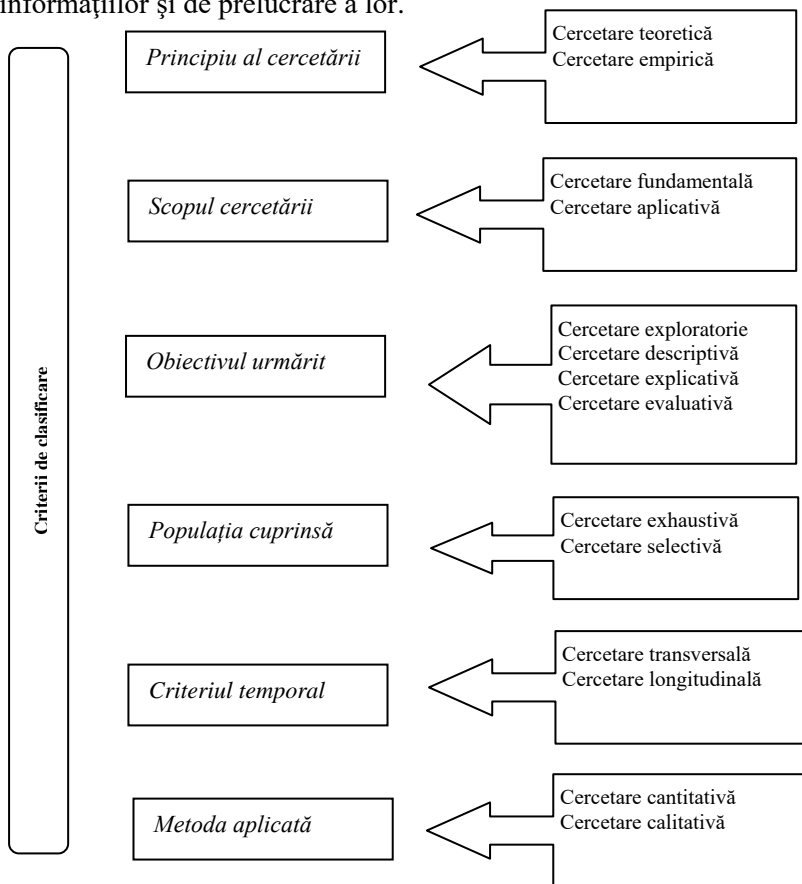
informațiilor şi de prelucrare a lor.

Criterii de clasificare

Principiu al cercetării

Cercetare teoretică
Cercetare empirică

Scopul cercetării

Cercetare fundamentală
Cercetare aplicativă

Obiectivul urmărit

Cercetare exploratorie
Cercetare descriptivă
Cercetare explicativă
Cercetare evaluativă

Populația cuprinsă

Cercetare exhaustivă
Cercetare selectivă

Criteriul temporal

Cercetare transversală
Cercetare longitudinală

Metoda aplicată

Cercetare cantitativă
Cercetare calitativă